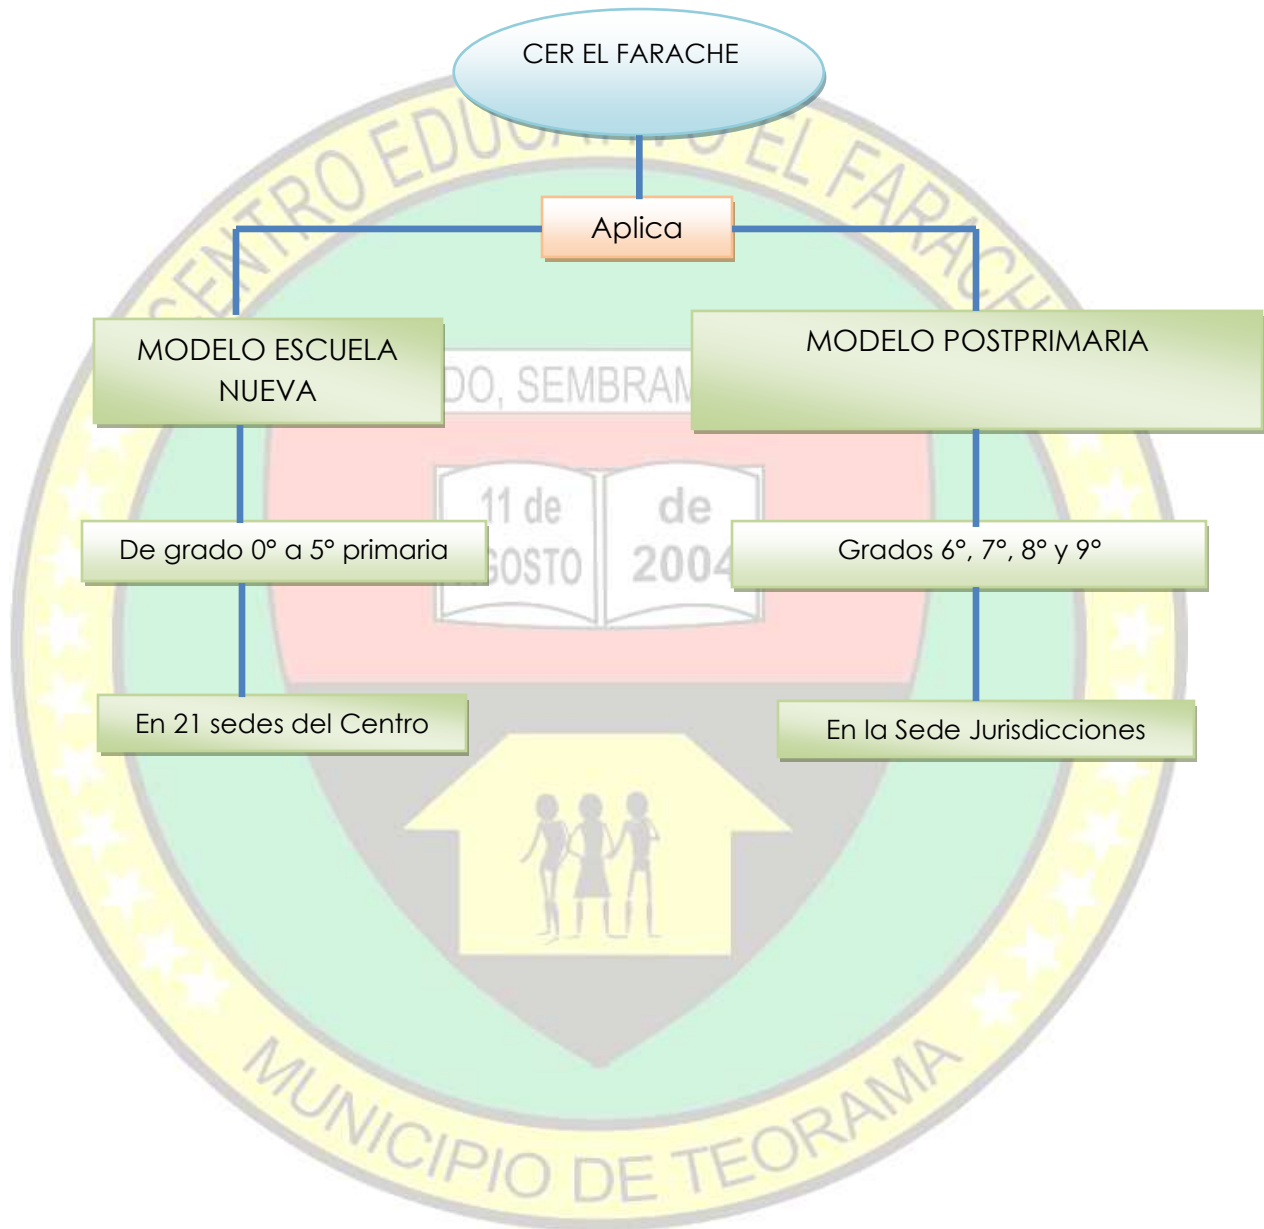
CER EL FARACHE

Aplica

MODELO ESCUELA NUEVA

MODELO POSTPRIMARIA

De grado 0° a 5° primaria

Grados 6°, 7°, 8° y 9°

En 21 sedes del Centro

En la Sede Jurisdicciones

CENTRO EDUCATIVO EL FARACHE

DO, SEMBRAM

11 de AGOSTO de 2004

MUNICIPIO DE TEORAMA